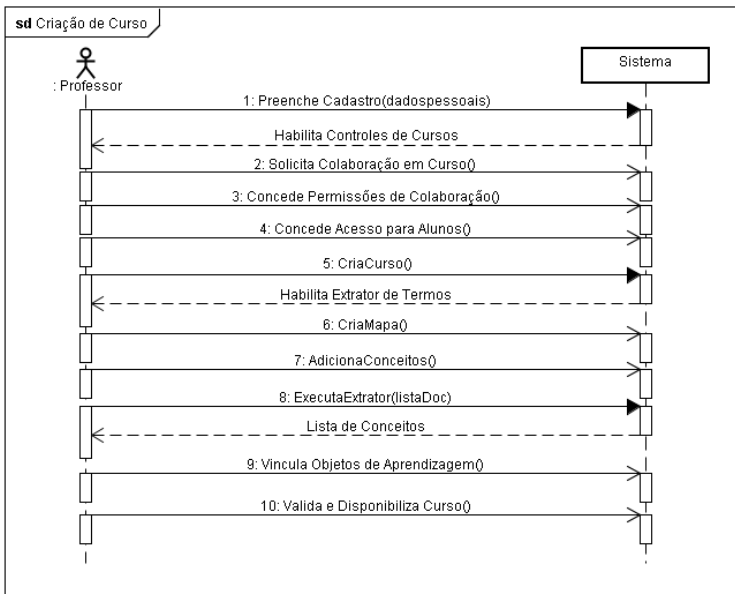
sd Criação de Curso

: Professor

Sistema

1: Preenche Cadastro(dadospessoais)

Habilita Controles de Cursos

2: Solicita Colaboração em Curso()

3: Concede Permissões de Colaboração()

4: Concede Acesso para Alunos()

5: CriaCurso()

Habilita Extrator de Termos

6: CriaMapa()

7: AdicionaConceitos()

8: ExecutaExtrator(listaDoc)

Lista de Conceitos

9: Vincula Objetos de Aprendizagem()

10: Valida e Disponibiliza Curso()